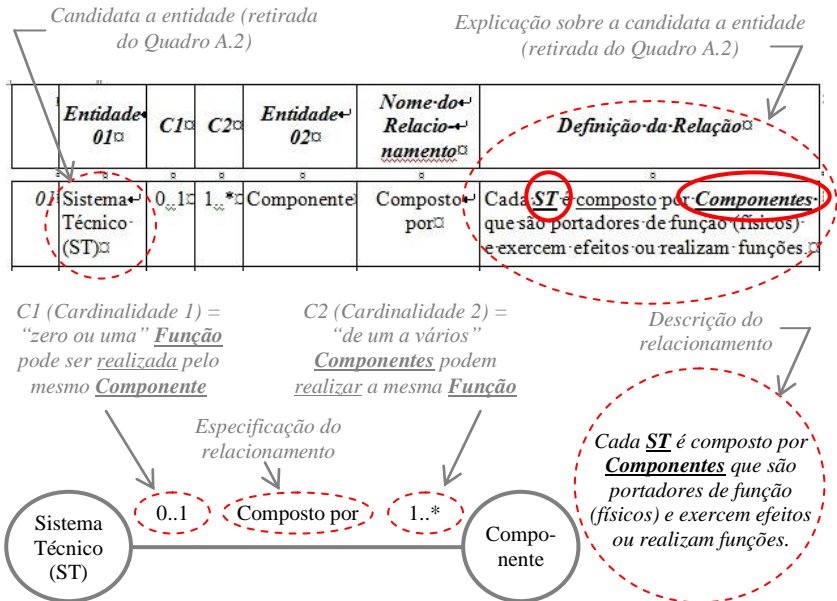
Candidata a entidade (retirada do Quadro A.2)

Explicação sobre a candidata a entidade (retirada do Quadro A.2)

| | Entidade 01 | C1 | C2 | Entidade 02 | Nome do Relacionamento | Definição da Relação |
|---|---|---|---|---|---|---|
| 01 | Sistema Técnico (ST) | 0..1 | 1..* | Componente | Composto por | Cada ST é composto por Componentes que são portadores de função (físicos) e exercem efeitos ou realizam funções. |

C1 (Cardinalidade 1) = "zero ou uma" Função pode ser realizada pelo mesmo Componente

C2 (Cardinalidade 2) = "de um a vários" Componentes podem realizar a mesma Função

Descrição do relacionamento

Especificação do relacionamento

Cada ST é composto por Componentes que são portadores de função (físicos) e exercem efeitos ou realizam funções.

Sistema Técnico (ST)

0..1

Composto por

1..*

Componente